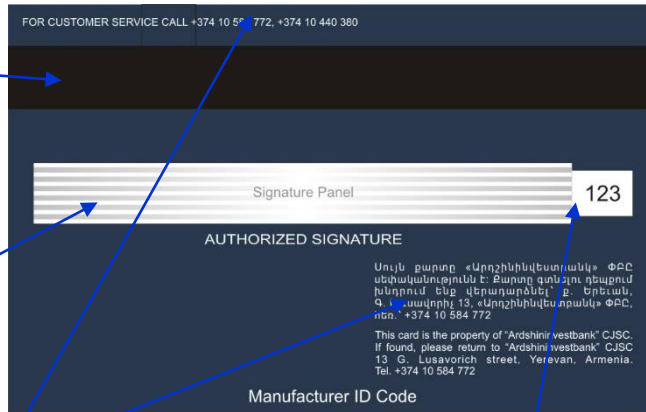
FOR CUSTOMER SERVICE CALL +374 10 58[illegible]772, +374 10 440 380

Signature Panel

123

AUTHORIZED SIGNATURE

Սույն քարտը «Արդշինինվեստբանկ» ФԲԸ սեփականությունն է: Քարտը գտնելու դեպքում խնդրում ենք վերադարձնել՝ ք. Երեւան, Գ. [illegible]սավորիչ 13, «Արդշինինվեստբանկ» ФԲԸ, հեռ.՝ +374 10 584 772

This card is the property of "Ardshininvestbank" CJSC. If found, please return to "Ardshininvestbank" CJSC 13 G. Lusavorich street, Yerevan, Armenia. Tel. +374 10 584 772

Manufacturer ID Code